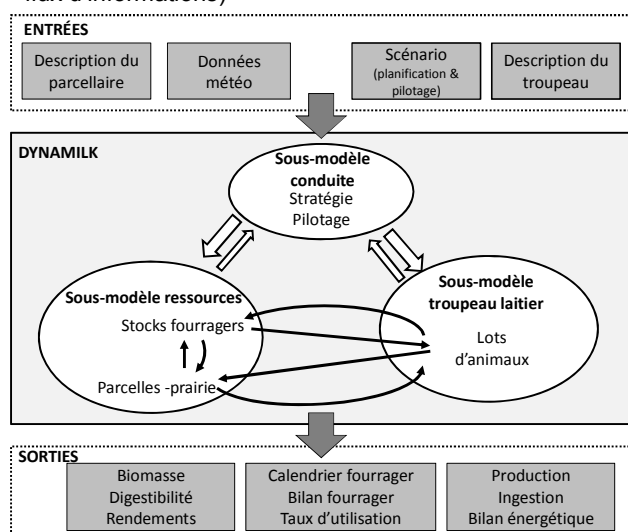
flux d'informations)

ENTRÉES

Description du parcellaire

Données météo

Scénario (planification & pilotage)

Description du troupeau

DYNAMILK

Sous-modèle conduite
Stratégie
Pilotage

Sous-modèle ressources
Stocks fourragers
Parcelles -prairie

Sous-modèle troupeau laitier
Lots d'animaux

SORTIES

Biomasse
Digestibilité
Rendements

Calendrier fourrager
Bilan fourrager
Taux d'utilisation

Production
Ingestion
Bilan énergétique